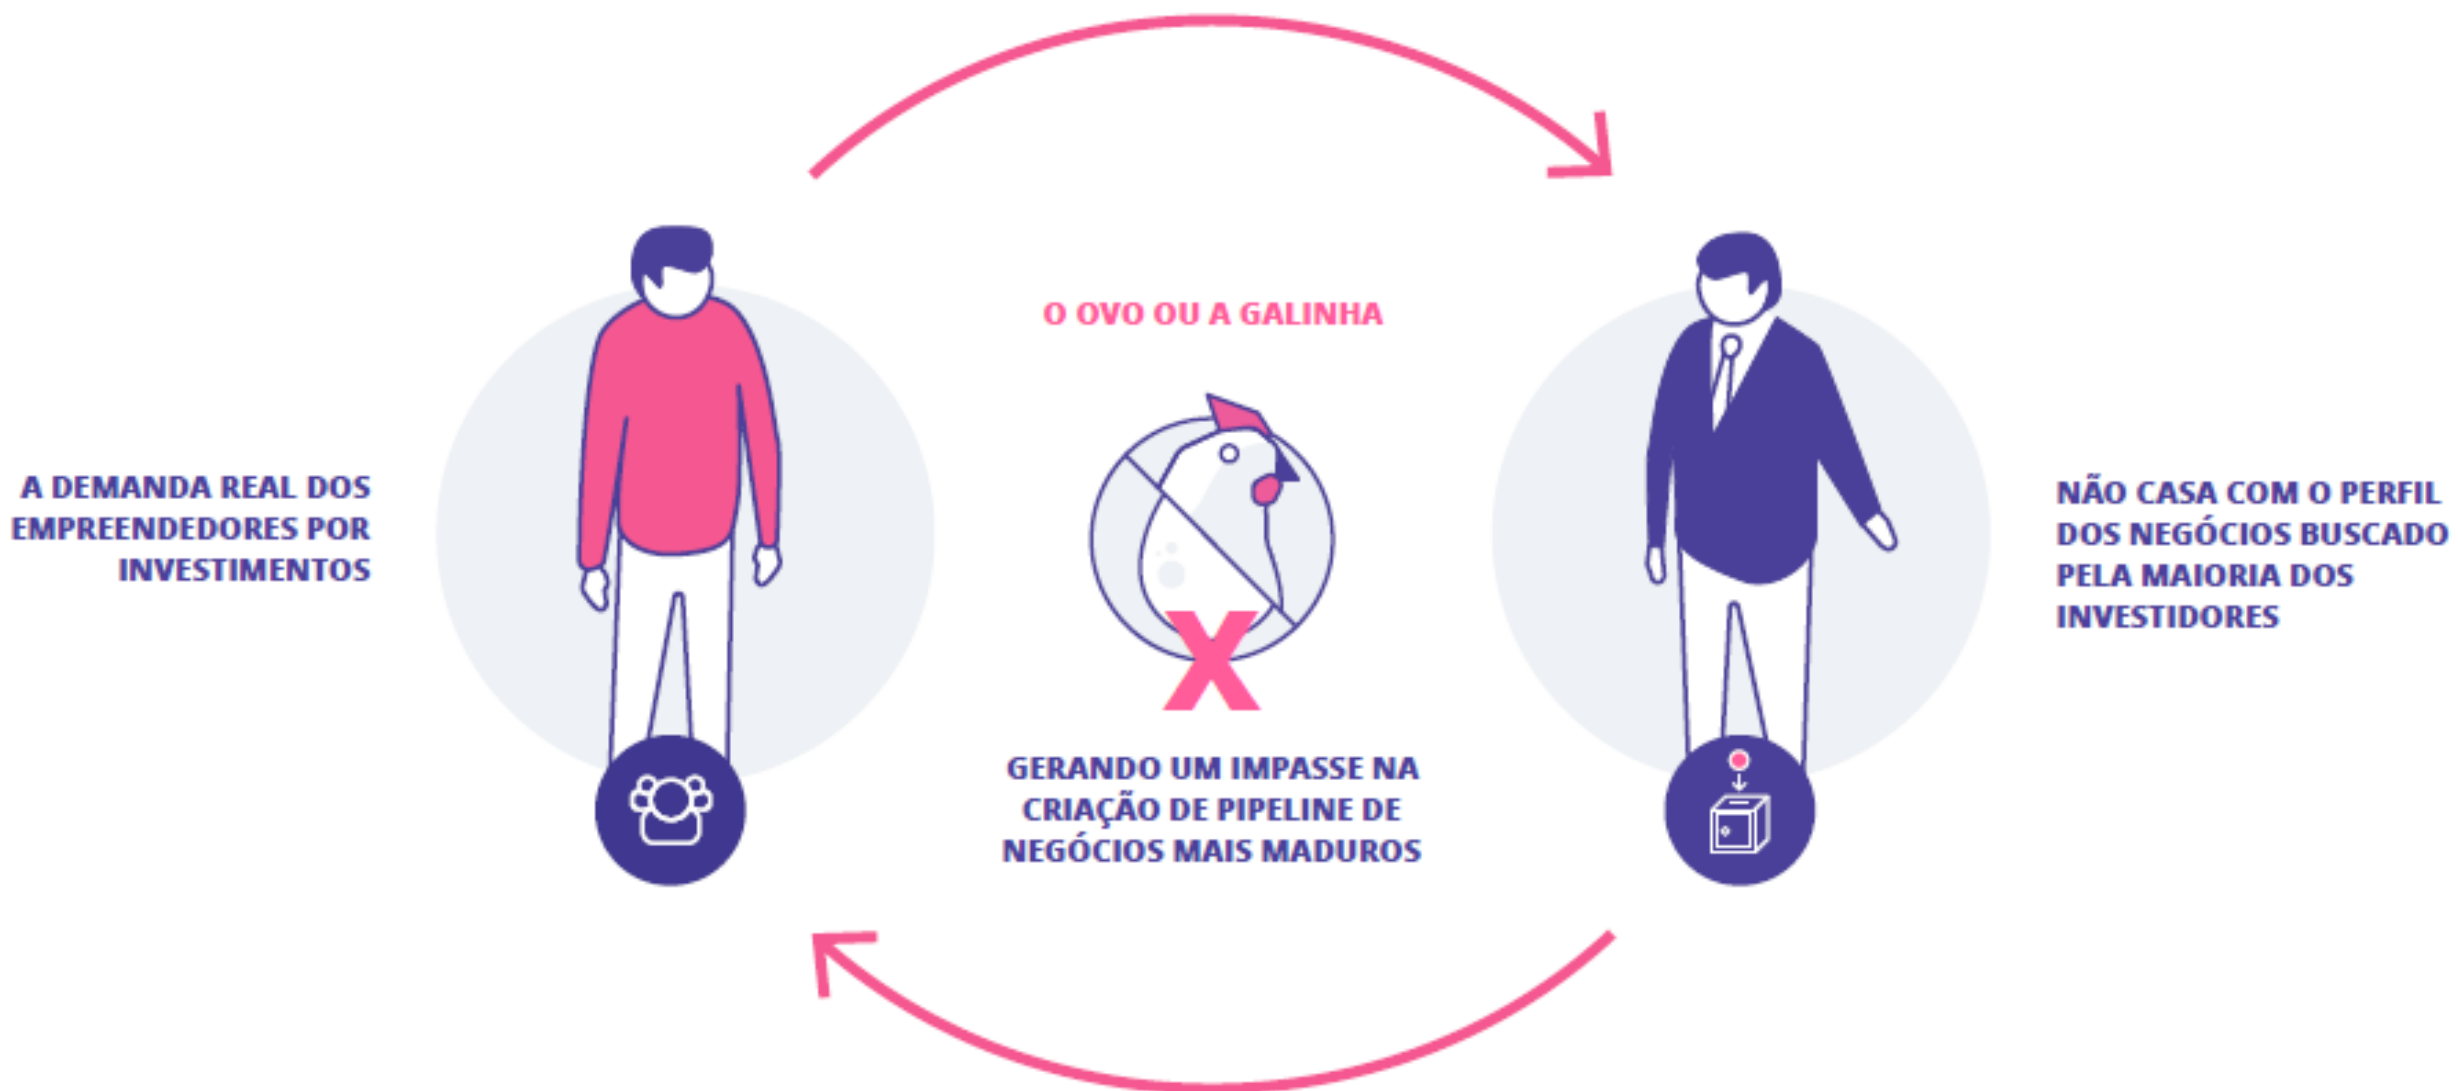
A DEMANDA REAL DOS EMPREENDEDORES POR INVESTIMENTOS

O OVO OU A GALINHA

X

GERANDO UM IMPASSE NA CRIAÇÃO DE PIPELINE DE NEGÓCIOS MAIS MADUROS

NÃO CASA COM O PERFIL DOS NEGÓCIOS BUSCADO PELA MAIORIA DOS INVESTIDORES